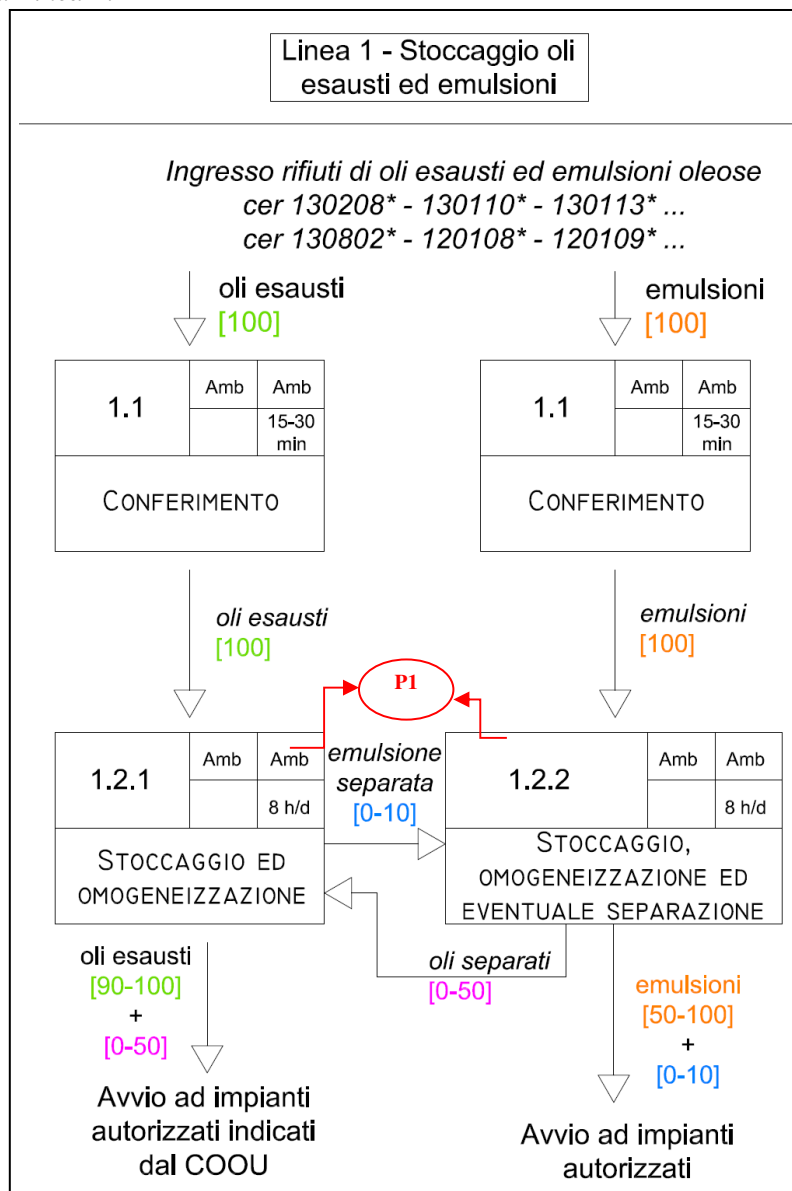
Linea 1 - Stoccaggio oli esausti ed emulsioni

Ingresso rifiuti di oli esausti ed emulsioni oleose
cer 130208* - 130110* - 130113* ...
cer 130802* - 120108* - 120109* ...

oli esausti
[100]

emulsioni
[100]

| 1.1 | Amb | Amb |
|---|---|---|
| | | 15-30 min |

CONFERIMENTO

| 1.1 | Amb | Amb |
|---|---|---|
| | | 15-30 min |

CONFERIMENTO

oli esausti
[100]

emulsioni
[100]

P1

| 1.2.1 | Amb | Amb |
|---|---|---|
| | | 8 h/d |

STOCCAGGIO ED OMOGENEIZZAZIONE

emulsione separata
[0-10]

| 1.2.2 | Amb | Amb |
|---|---|---|
| | | 8 h/d |

STOCCAGGIO, OMOGENEIZZAZIONE ED EVENTUALE SEPARAZIONE

oli separati
[0-50]

oli esausti
[90-100]
+
[0-50]

Avvio ad impianti autorizzati indicati dal COOU

emulsioni
[50-100]
+
[0-10]

Avvio ad impianti autorizzati